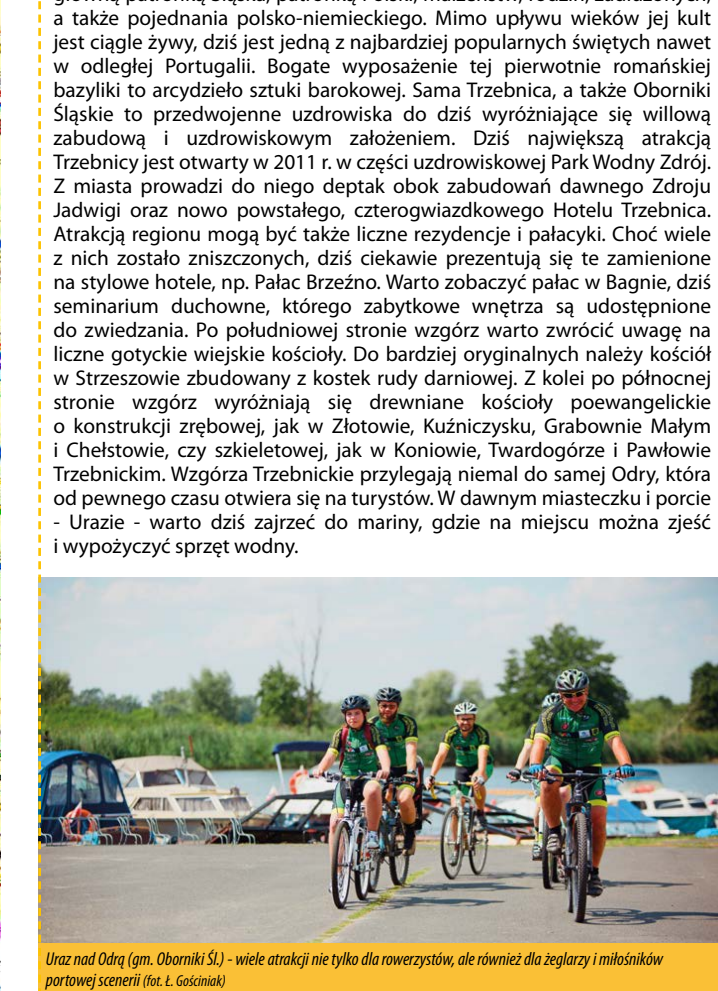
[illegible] patronką Śląska, patronką Polski, małżeństw, rodzin, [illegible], a także pojednania polsko-niemieckiego. Mimo upływu wieków jej kult jest ciągle żywy, dziś jest jedną z najbardziej popularnych świętych nawet w odległej Portugalii. Bogate wyposażenie tej pierwotnie romańskiej bazyliki to arcydzieło sztuki barokowej. Sama Trzebnica, a także Oborniki Śląskie to przedwojenne uzdrowiska do dziś wyróżniające się willową zabudową i uzdrowiskowym założeniem. Dziś największą atrakcją Trzebnicy jest otwarty w 2011 r. w części uzdrowiskowej Park Wodny Zdrój. Z miasta prowadzi do niego deptak obok zabudowań dawnego Zdroju Jadwigi oraz nowo powstałego, czterogwiazdkowego Hotelu Trzebnica. Atrakcją regionu mogą być także liczne rezydencje i pałacyki. Choć wiele z nich zostało zniszczonych, dziś ciekawie prezentują się te zamienione na stylowe hotele, np. Pałac Brzeźno. Warto zobaczyć pałac w Bagnie, dziś seminarium duchowne, którego zabytkowe wnętrza są udostępnione do zwiedzania. Po południowej stronie wzgórz warto zwrócić uwagę na liczne gotyckie wiejskie kościoły. Do bardziej oryginalnych należy kościół w Strzeszowie zbudowany z kostek rudy darniowej. Z kolei po północnej stronie wzgórz wyróżniają się drewniane kościoły poewangelickie o konstrukcji zrębowej, jak w Złotowie, Kuźniczysku, Grabownie Małym i Chełstowie, czy szkieletowej, jak w Koniowie, Twardogórze i Pawłowie Trzebnickim. Wzgórza Trzebnickie przylegają niemal do samej Odry, która od pewnego czasu otwiera się na turystów. W dawnym miasteczku i porcie - Urazie - warto dziś zajrzeć do mariny, gdzie na miejscu można zjeść i wypożyczyć sprzęt wodny.

Uraz nad Odrą (gm. Oborniki Śl.) - wiele atrakcji nie tylko dla rowerzystów, ale również dla żeglarzy i miłośników portowej scenerii (fot. Ł. Gościniak)